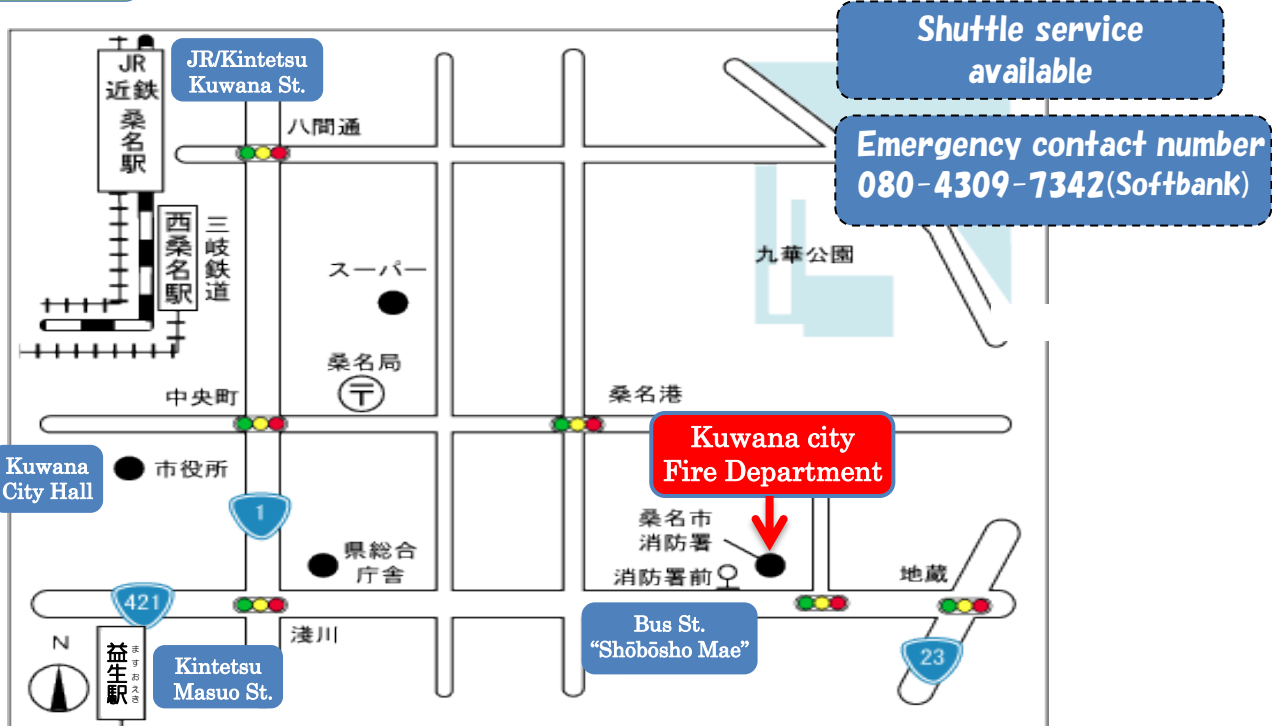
JR
近鉄
桑名駅

JR/Kintetsu
Kuwana St.

Shuttle service
available

Emergency contact number
080-4309-7342(Softbank)

八間通

西桑名駅

三岐鉄道

九華公園

スーパー

桑名局

中央町

桑名港

Kuwana city
Fire Department

Kuwana
City Hall

市役所

1

桑名市
消防署

県総合
庁舎

消防署前

地蔵

421

N

益生駅
ますおえき

Kintetsu
Masuo St.

淺川

Bus St.
"Shōbōsho Mae"

23